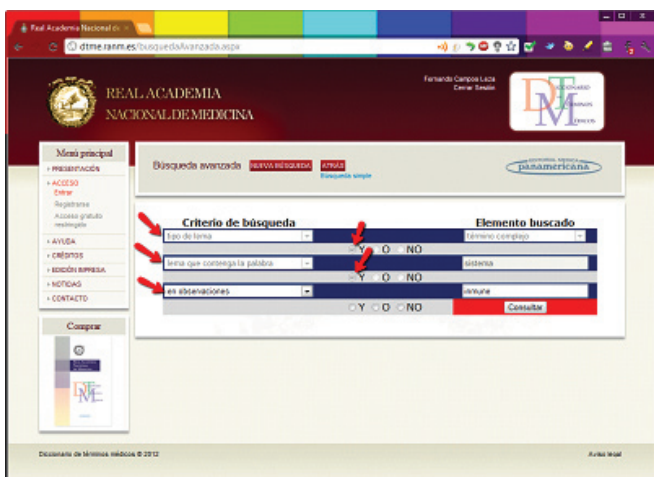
Real Academia Nacional de

dtme.ranm.es/busquedaAvanzada.aspx

REAL ACADEMIA
NACIONAL DE MEDICINA

Fernando Campos Leza
Cerrar Sesión

DTM
DICCIONARIO
TÉRMINOS
MÉDICOS

Menú principal
PRESENTACIÓN
ACCESO
Entrar
Registrarse
Acceso gratuito restringido
AYUDA
CRÉDITOS
EDICIÓN IMPRESA
NOTICIAS
CONTACTO

Comprar

Búsqueda avanzada NUEVA BÚSQUEDA ATRÁS
Búsqueda simple

panamericana

Criterio de búsqueda | Elemento buscado

tipo de lema | término complejo
Y O NO
lema que contenga la palabra | sistema
Y O NO
en observaciones | inmune
Y O NO | Consultar

Diccionario de términos médicos © 2012 | Aviso legal